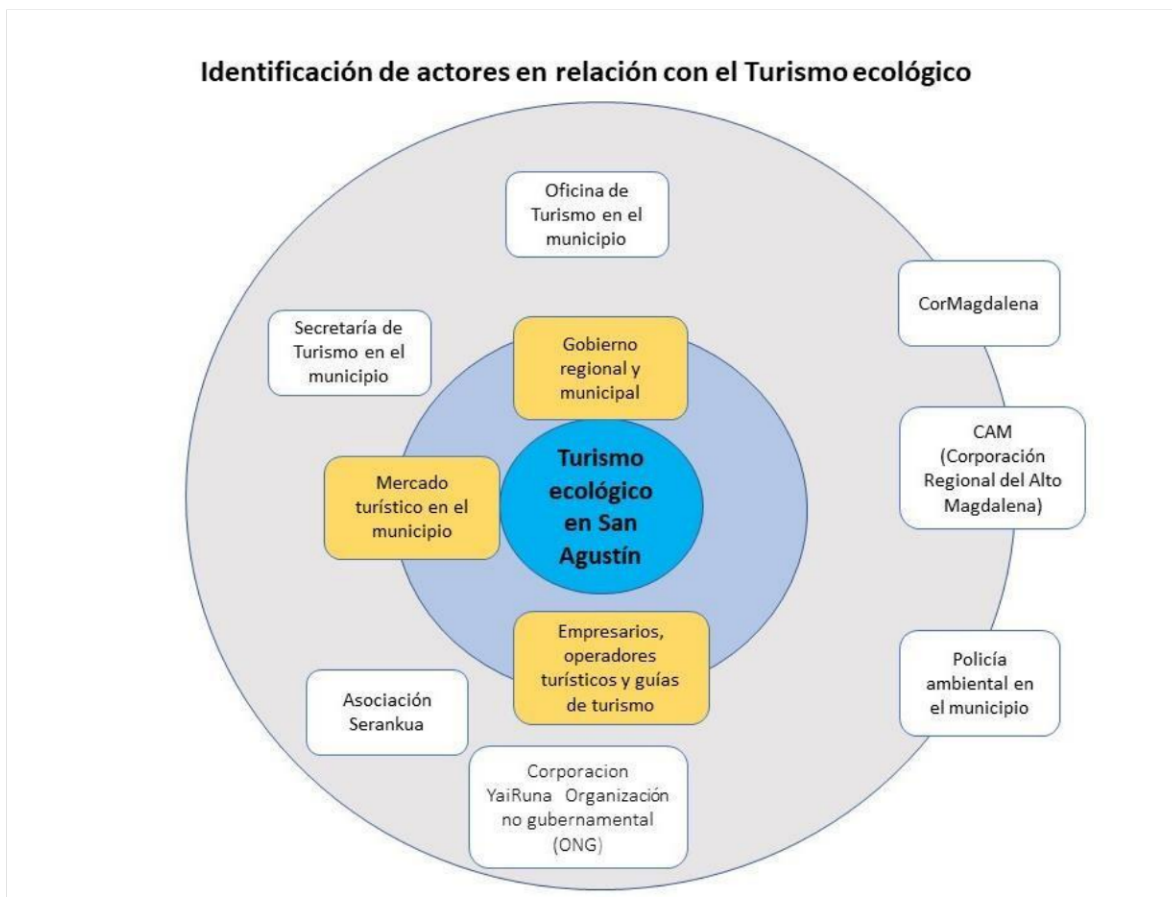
Identificación de actores en relación con el Turismo ecológico

Oficina de Turismo en el municipio

CorMagdalena

Secretaría de Turismo en el municipio

Gobierno regional y municipal

CAM (Corporación Regional del Alto Magdalena)

Mercado turístico en el municipio

Turismo ecológico en San Agustín

Empresarios, operadores turísticos y guías de turismo

Policía ambiental en el municipio

Asociación Serankua

Corporacion YaiRuna Organización no gubernamental (ONG)